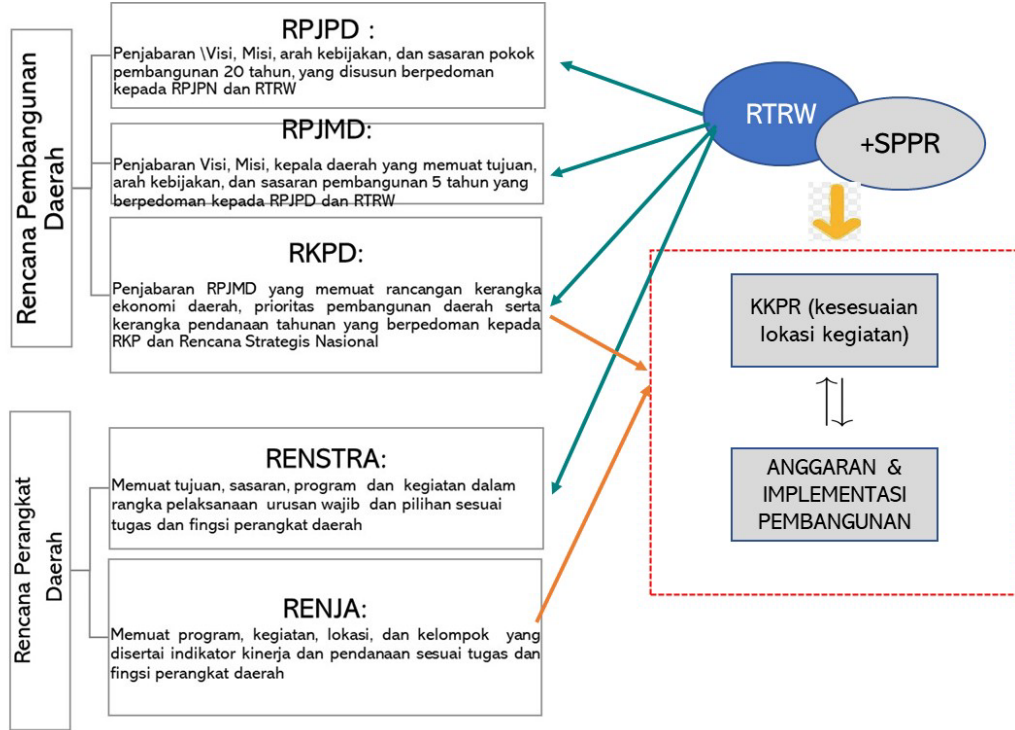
Rencana Pembangunan Daerah

RPJPD :
Penjabaran \Visi, Misi, arah kebijakan, dan sasaran pokok pembangunan 20 tahun, yang disusun berpedoman kepada RPJPN dan RTRW

RPJMD:
Penjabaran Visi, Misi, kepala daerah yang memuat tujuan, arah kebijakan, dan sasaran pembangunan 5 tahun yang berpedoman kepada RPJPD dan RTRW

RKPD:
Penjabaran RPJMD yang memuat rancangan kerangka ekonomi daerah, prioritas pembangunan daerah serta kerangka pendanaan tahunan yang berpedoman kepada RKP dan Rencana Strategis Nasional

Rencana Perangkat Daerah

RENSTRA:
Memuat tujuan, sasaran, program dan kegiatan dalam rangka pelaksanaan urusan wajib dan pilihan sesuai tugas dan fingsi perangkat daerah

RENJA:
Memuat program, kegiatan, lokasi, dan kelompok yang disertai indikator kinerja dan pendanaan sesuai tugas dan fingsi perangkat daerah

RTRW

+SPPR

KKPR (kesesuaian lokasi kegiatan)

ANGGARAN & IMPLEMENTASI PEMBANGUNAN